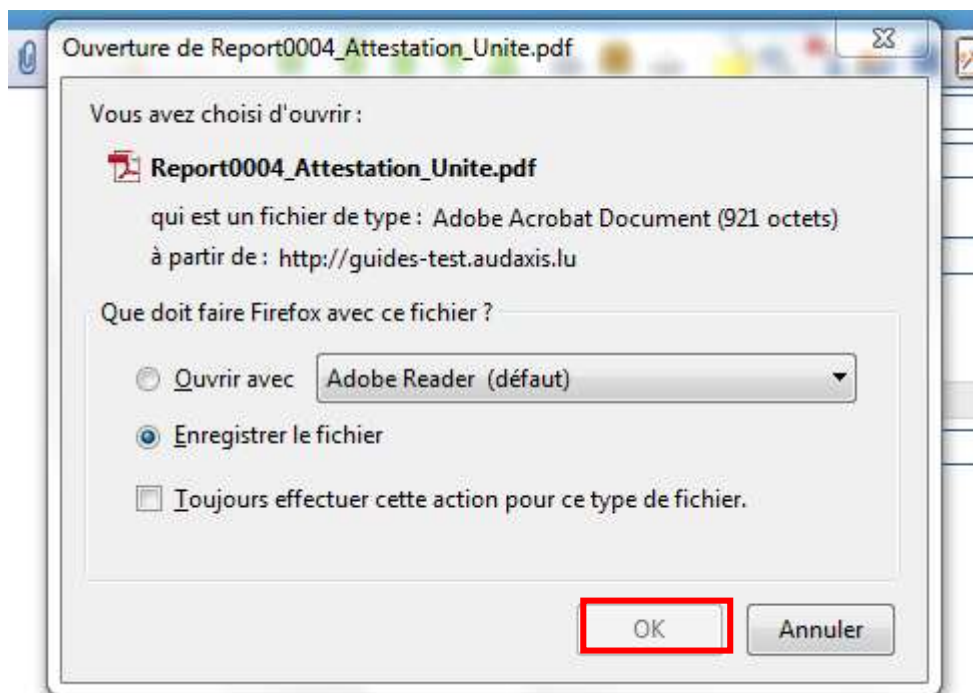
Ouverture de Report0004_Attestation_Unite.pdf

Vous avez choisi d'ouvrir :

Report0004_Attestation_Unite.pdf

qui est un fichier de type : Adobe Acrobat Document (921 octets)

à partir de : http://guides-test.audaxis.lu

Que doit faire Firefox avec ce fichier ?

Ouvrir avec Adobe Reader (défaut)

Enregistrer le fichier

Toujours effectuer cette action pour ce type de fichier.

OK Annuler